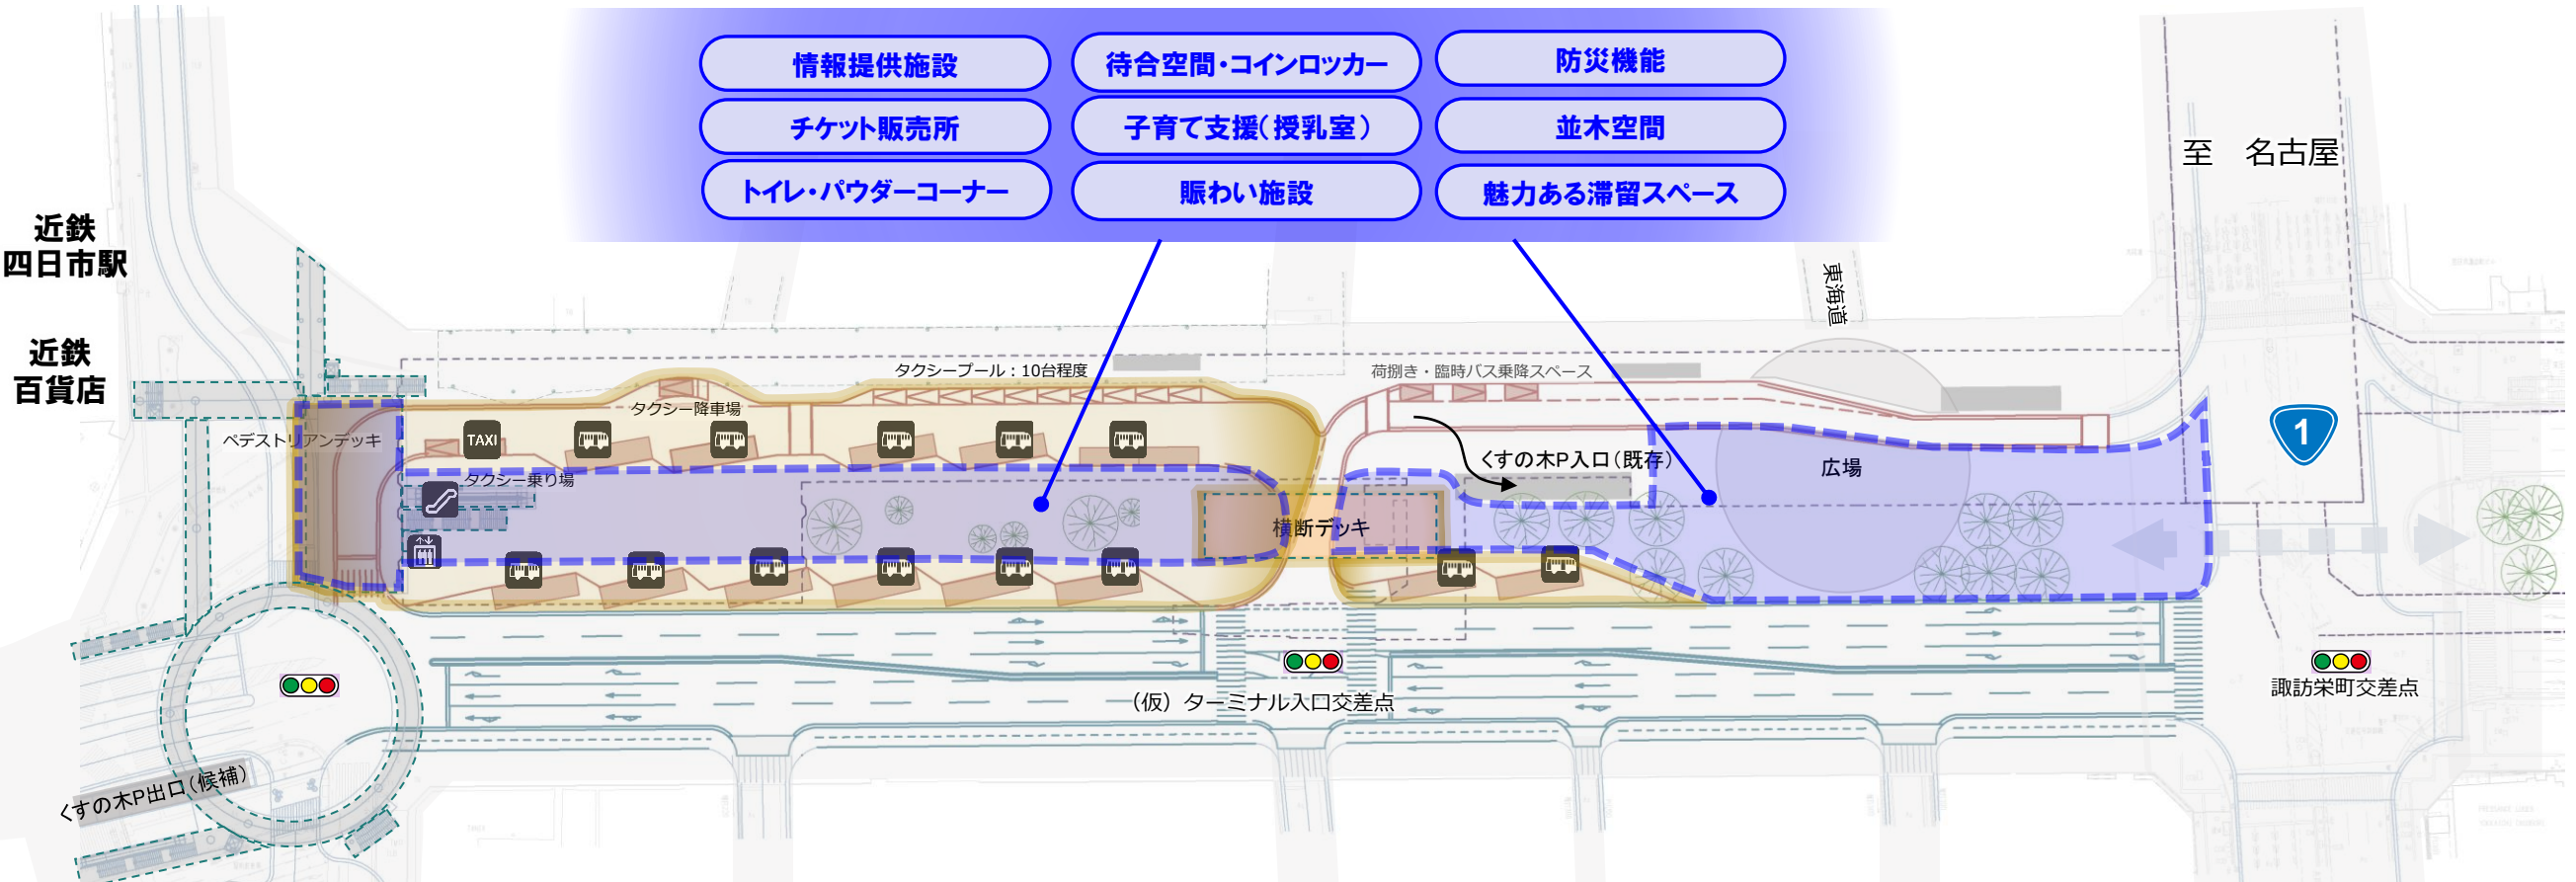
情報提供施設
待合空間・コインロッカー
防災機能
チケット販売所
子育て支援（授乳室）
並木空間
トイレ・パウダーコーナー
賑わい施設
魅力ある滞留スペース

至　名古屋

近鉄
四日市駅

近鉄
百貨店

東海道

タクシープール：10台程度
荷捌き・臨時バス乗降スペース
タクシー降車場
ペデストリアンデッキ
TAXI
タクシー乗り場
くすの木P入口（既存）
広場
横断デッキ
1
（仮）ターミナル入口交差点
諏訪栄町交差点
くすの木P出口（候補）